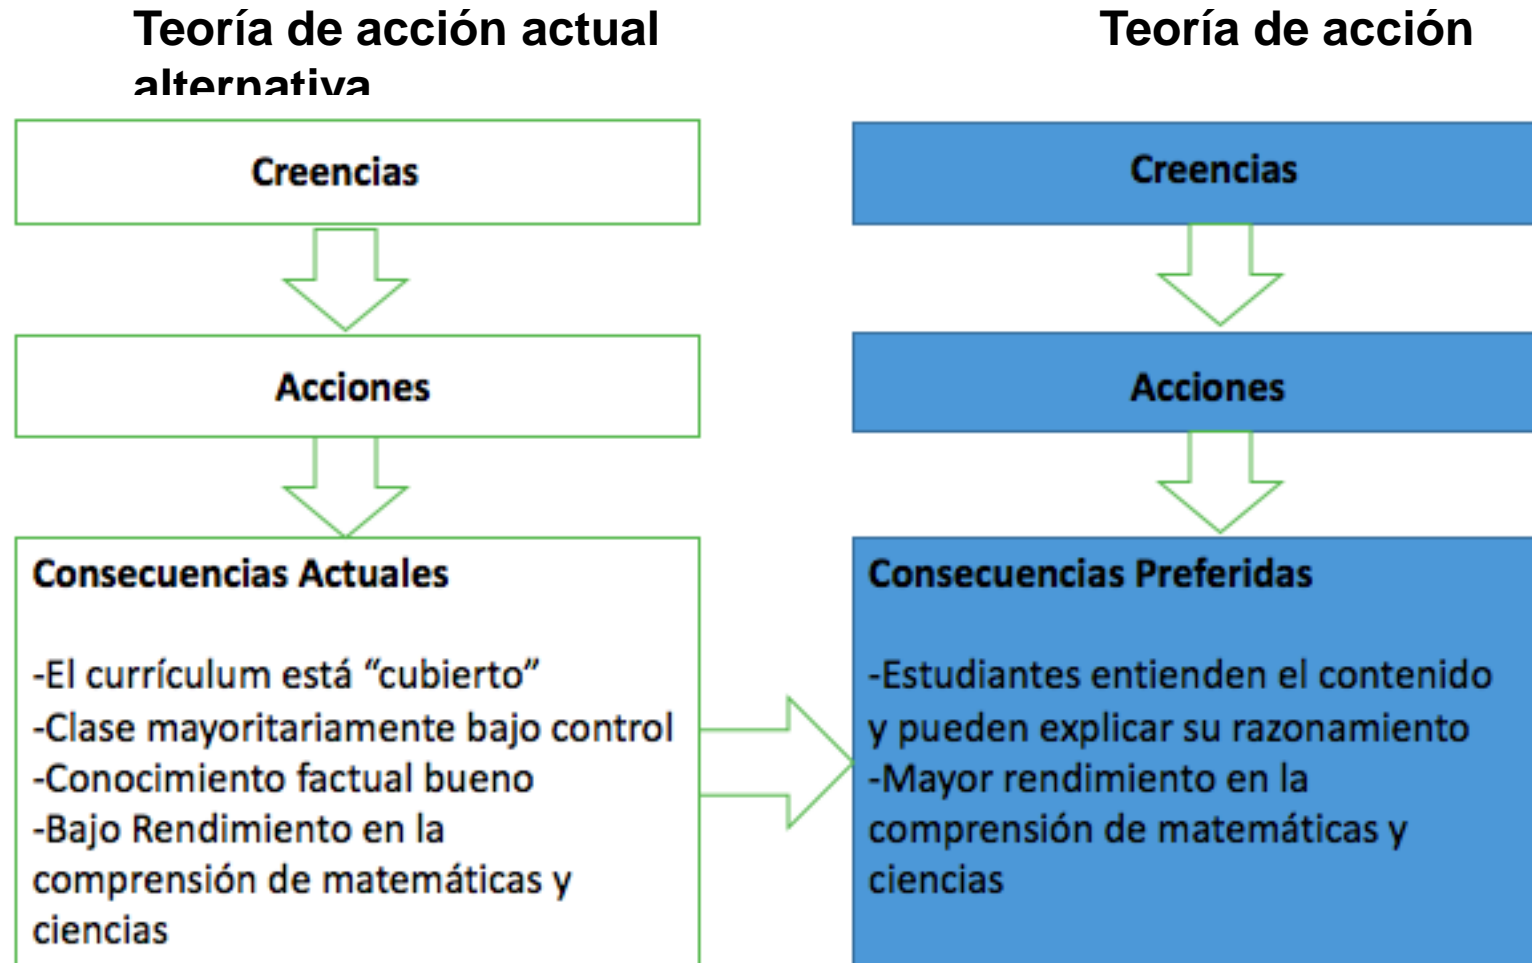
Teoría de acción actual

alternativa

Teoría de acción

Creencias

Acciones

Consecuencias Actuales

-El currículum está "cubierto"
-Clase mayoritariamente bajo control
-Conocimiento factual bueno
-Bajo Rendimiento en la comprensión de matemáticas y ciencias

Creencias

Acciones

Consecuencias Preferidas

-Estudiantes entienden el contenido y pueden explicar su razonamiento
-Mayor rendimiento en la comprensión de matemáticas y ciencias